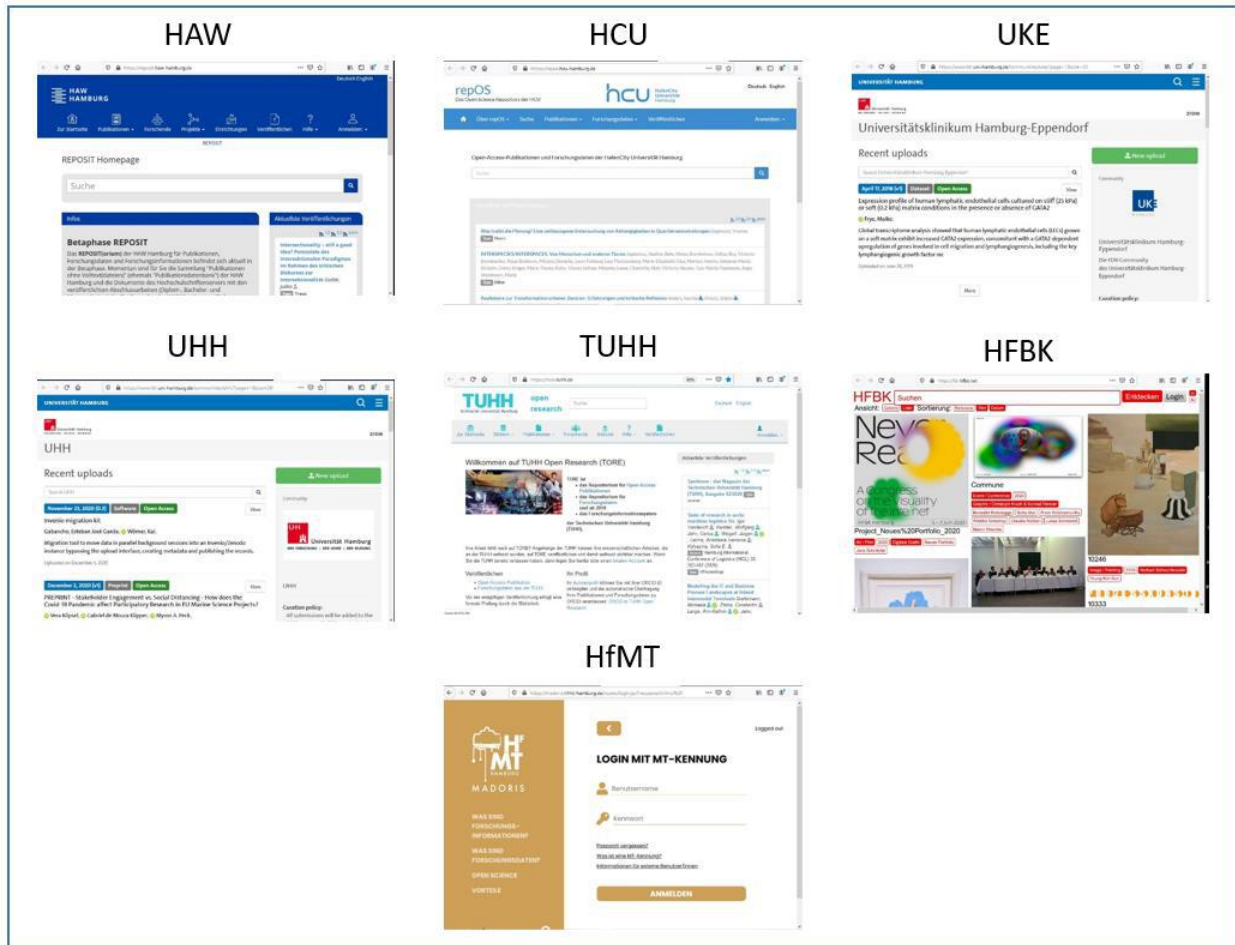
HAW

HAW HAMBURG

Zur Startseite Publikationen Forschende Projekte Einrichtungen Veröffentlichen Hilfe Anmelden

REPOSIT Homepage

Suche

Infos

Betaphase REPOSIT

Aktuelle Veröffentlichungen

HCU

repOS

hcu

Open-Access-Publikationen und Forschungsdaten der HafenCity Universität Hamburg

UKE

UNIVERSITÄT HAMBURG

Universitätsklinikum Hamburg-Eppendorf

Recent uploads

New upload

Community

UKE

Universitätsklinikum Hamburg-Eppendorf

Curation policy:

UHH

UNIVERSITÄT HAMBURG

UHH

Recent uploads

New upload

Software Open Access

Invenio migration kit

Preprint Open Access

Community

Universität Hamburg

UHH

Curation policy:

TUHH

TUHH open research

Willkommen auf TUHH Open Research (TORE)

Aktuelle Veröffentlichungen

Veröffentlichen

Im Profil

HFBK

HFBK Suchen Entdecken Login

Ansicht: Sortierung:

Commune

Project_Neues%20Portfolio_2020

10246

10333

HfMT

MADORIS

LOGIN MIT MT-KENNUNG

Benutzername

Kennwort

ANMELDEN

WAS SIND FORSCHUNGS-INFORMATIONEN?

WAS SIND FORSCHUNGSDATEN?

OPEN SCIENCE

VORTEILE